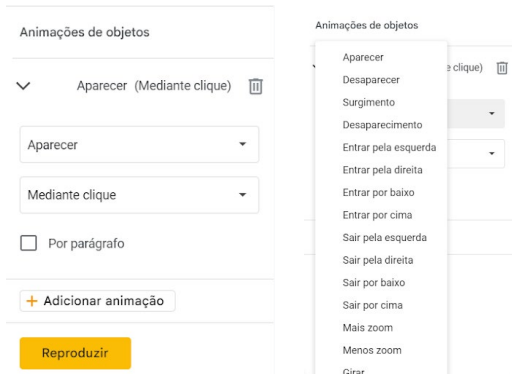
Animações de objetos

Aparecer (Mediante clique)

Aparecer

Mediante clique

Por parágrafo

+ Adicionar animação

Reproduzir

Animações de objetos

e clique)

Aparecer
Desaparecer
Surgimento
Desaparecimento
Entrar pela esquerda
Entrar pela direita
Entrar por baixo
Entrar por cima
Sair pela esquerda
Sair pela direita
Sair por baixo
Sair por cima
Mais zoom
Menos zoom
Girar